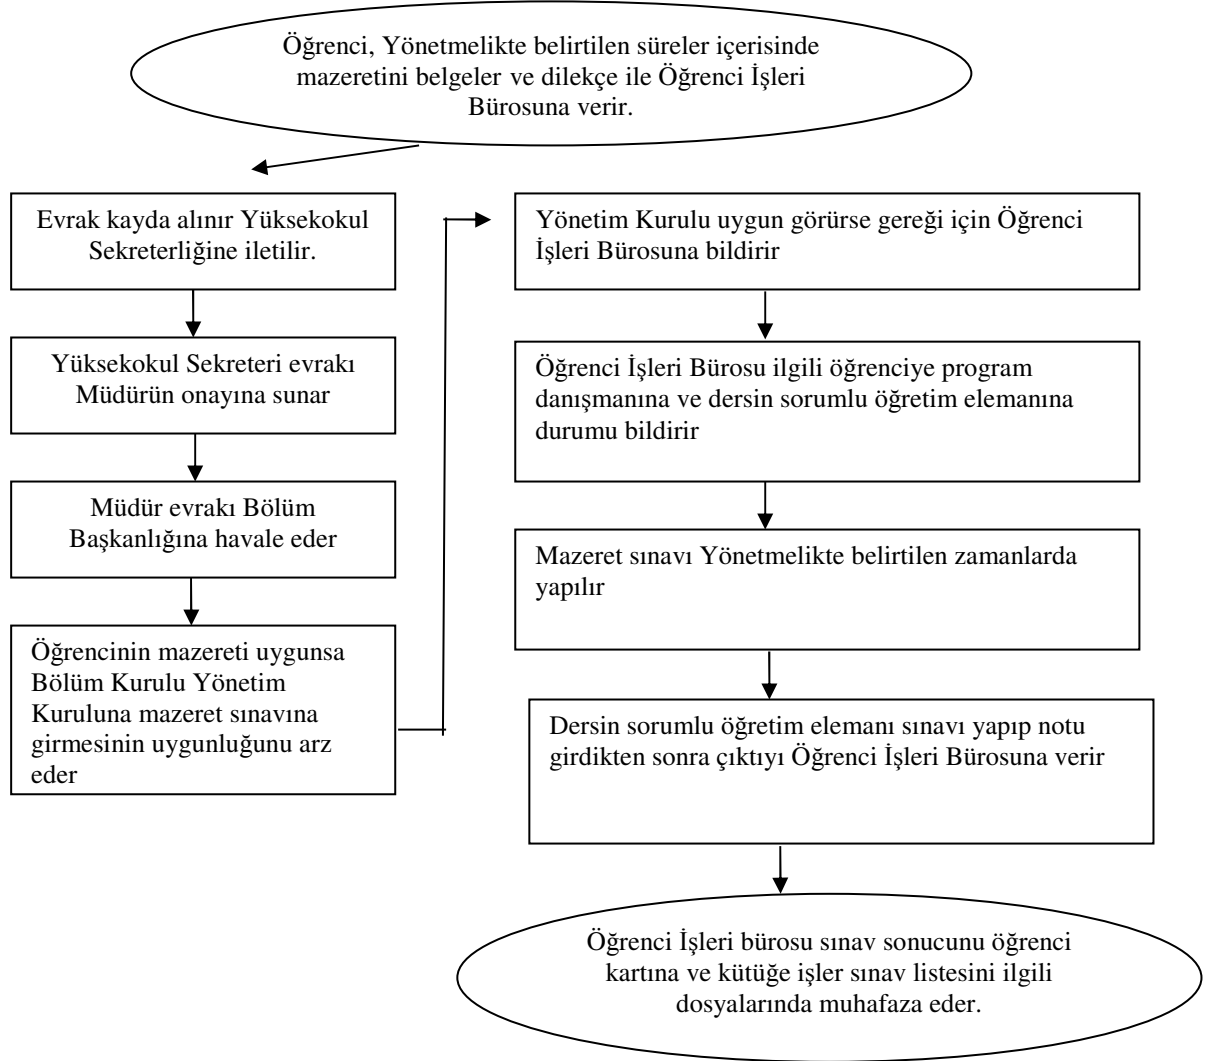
Öğrenci, Yönetmelikte belirtilen süreler içerisinde mazeretini belgeler ve dilekçe ile Öğrenci İşleri Bürosuna verir.

Evrak kayda alınır Yüksekokul Sekreterliğine iletilir.

Yüksekokul Sekreteri evrakı Müdürün onayına sunar

Müdür evrakı Bölüm Başkanlığına havale eder

Öğrencinin mazereti uygunsa Bölüm Kurulu Yönetim Kuruluna mazeret sınavına girmesinin uygunluğunu arz eder

Yönetim Kurulu uygun görürse gereği için Öğrenci İşleri Bürosuna bildirir

Öğrenci İşleri Bürosu ilgili öğrenciye program danışmanına ve dersin sorumlu öğretim elemanına durumu bildirir

Mazeret sınavı Yönetmelikte belirtilen zamanlarda yapılır

Dersin sorumlu öğretim elemanı sınavı yapıp notu girdikten sonra çıktıyı Öğrenci İşleri Bürosuna verir

Öğrenci İşleri bürosu sınav sonucunu öğrenci kartına ve kütüğe işler sınav listesini ilgili dosyalarında muhafaza eder.